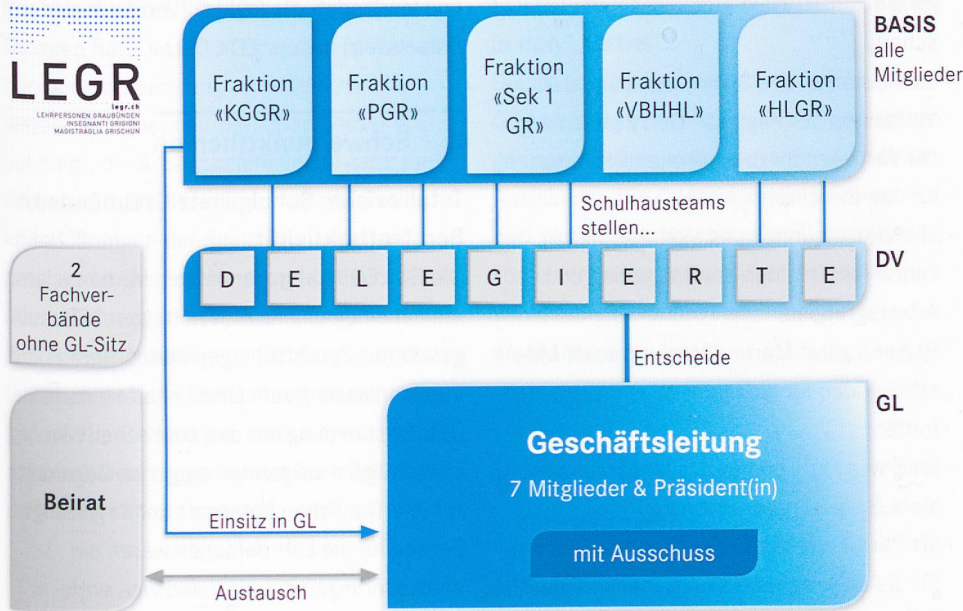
LEGR
legr.ch
LEHRPERSONEN GRAUBÜNDEN
INSEGNANTI GRIGIONI
MAGISTRAGLIA GRISCHUN

Fraktion «KGGR»

Fraktion «PGR»

Fraktion «Sek 1 GR»

Fraktion «VBHHL»

Fraktion «HLGR»

BASIS
alle Mitglieder

Schulhausteams stellen...

D E L E G I E R T E

DV

2 Fachverbände ohne GL-Sitz

Entscheide

GL

Beirat

Geschäftsleitung

7 Mitglieder & Präsident(in)

mit Ausschuss

Einsitz in GL

Austausch